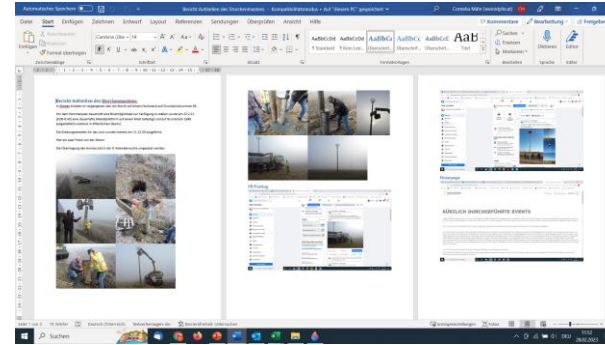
Automatisches Speichern

Bericht Aufstellen des Storchenmastes - Kompatibilitätsmodus - Auf "Dieses PC" gespeichert

Datei Start Einfügen Zeichnen Entwurf Layout Referenzen Sendungen Überprüfen Ansicht Hilfe

Kommentare Bearbeitung Freigeben

Einfügen Format übertragen

Zwischenablage Schriftart Absatz Formatvorlagen Bearbeiten Sprache Editor

Calibri (Textkörper) 14

AaBbCcDd AaBbCcDd AaBbCc AaBbCc AaBbCcC AaB

¶ Standard ¶ Kein Lee... Überschrift 1 Überschrift 2 Überschrift Titel

Suchen Ersetzen Markieren

Diktieren Editor

Bericht Aufstellen des Storchenmastes

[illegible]

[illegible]

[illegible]

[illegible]

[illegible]

FB Posting

Homepage

KÜRZLICH DURCHGEFÜHRTE EVENTS

Seite 1 von 3 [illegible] Wörter Deutsch (Österreich) Textvorhersagen: Ein Barrierefreiheit: Untersuchen

Fokus

Suchen

28.02.2023